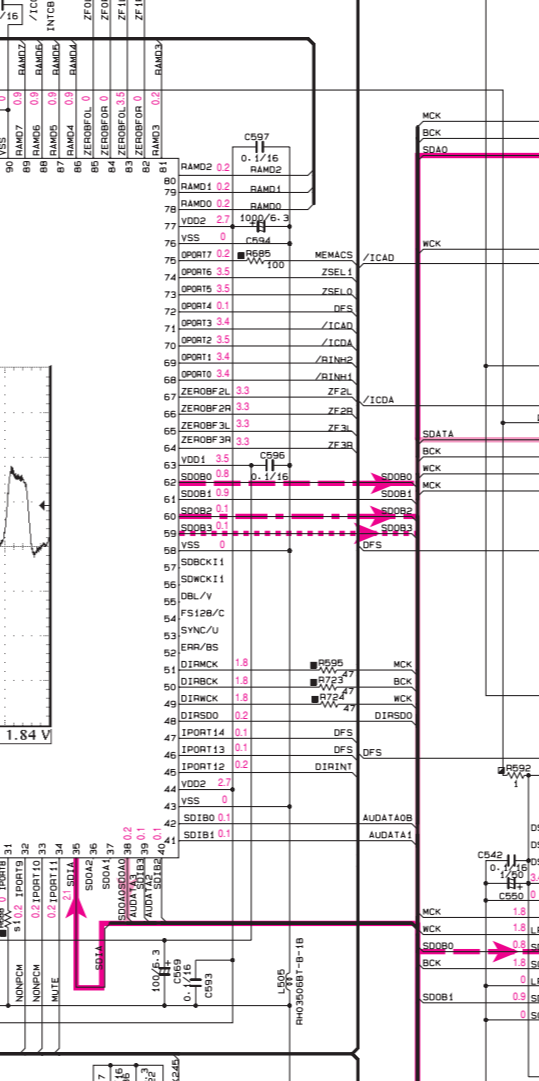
/16
/IC
INTCB
ZF0
ZF0
ZF1
ZF1
RAMD7
RAMD6
RAMD5
RAMD4
ZEROBFOL
ZEROBFOR
ZEROBFOL
RAMD3
0 0.9 0.9 0.9 0 0 3.5 0 0.2
VSS RAMD7 RAMD6 RAMD5 RAMD4 ZEROBFOL ZEROBFOR ZEROBFOL ZF1 ZF1 RAMD3
90 89 88 87 86 85 84 83 82 81
C597
0.1/16
RAMD2
80 RAMD2 0.2
79 RAMD1 0.2 RAMD1
78 RAMD0 0.2 RAMD0
77 VDD2 2.7 1000/6.3
76 VSS 0 C594
75 OPORT7 0.2 R685 100 MEMACS /ICAD
74 OPORT6 3.5 ZSEL1
73 OPORT5 3.5 ZSEL0
72 OPORT4 0.1 DFS
71 OPORT3 3.4 /ICAD
70 OPORT2 3.5 /ICDA
69 OPORT1 3.4 /BINH2
68 OPORT0 3.4 /BINH1
67 ZEROBF2L 3.3 ZF2L /ICDA
66 ZEROBF2R 3.3 ZF2R
65 ZEROBF3L 3.3 ZF3L
64 ZEROBF3R 3.3 ZF3R
63 VDD1 3.5 C596 0.1/16
62 SDOB0 0.8 SDOB0
61 SDOB1 0.9 SDOB1
60 SDOB2 0.1 SDOB2
59 SDOB3 0.1 SDOB3
58 VSS 0 DFS
57 SDBCKI1
56 SDWCKI1
55 DBL/V
54 FS128/C
53 SYNC/U
52 ERR/BS
51 DIRMCK 1.8 R595 47 MCK
50 DIRBCK 1.8 R723 47 BCK
49 DIRWCK 1.8 R724 47 WCK
48 DIRSDO 0.2 DIRSDO
47 IPORT14 0.1 DFS
46 IPORT13 0.1 DFS DFS
45 IPORT12 0.2 DIRINT
44 VDD2 2.7
43 VSS 0
42 SDIB0 0.1 AUDATA0B
41 SDIB1 0.1 AUDATA1
MCK
BCK
SDAO
WCK
SDATA
BCK
WCK
MCK
1.84 V
31 32 33 34 35 36 37 38 39 40
IPORT8 IPORT9 IPORT10 IPORT11 SDIA SDOA2 SDOA1 SDOA0SDOA0 SDIB3 SDIB2
0.2 0.2 0.2 2.1 0.2 0.1 0.1
AUDATA3 AUDATA2
SDIA
NONPCM NONPCM MUTE
100/6.3 C569 0.1/16 C593
L505 47μ
RH0350BT-B-1B
R592 1
C542 0.1/16
C550 1/50
MCK 1.8
WCK 1.8
SDOB0 0.8
BCK 1.8
0
SDOB1 0.9
0
C245